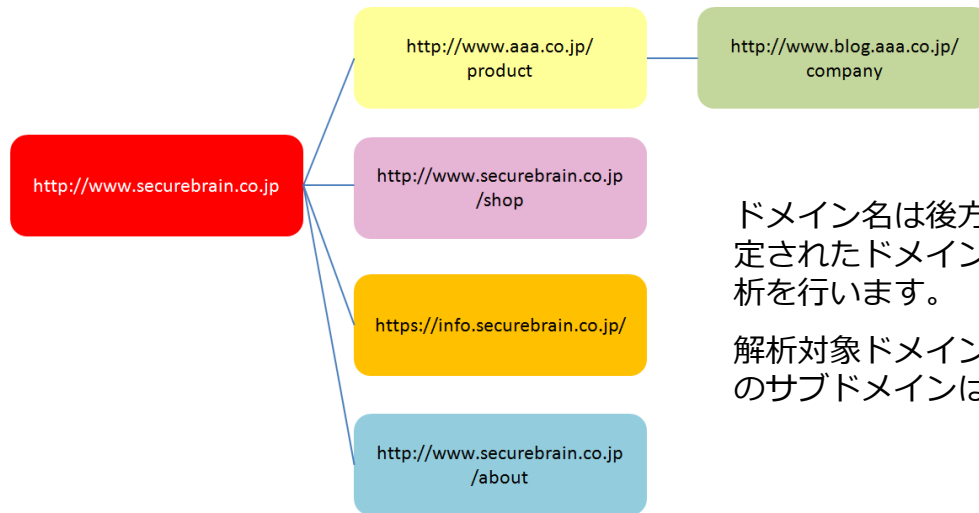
http://www.securebrain.co.jp

http://www.aaa.co.jp/product

http://www.blog.aaa.co.jp/company

http://www.securebrain.co.jp/shop

https://info.securebrain.co.jp/

http://www.securebrain.co.jp/about

ドメイン名は後方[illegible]定されたドメイン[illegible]析を行います。

解析対象ドメイン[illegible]のサブドメインは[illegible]